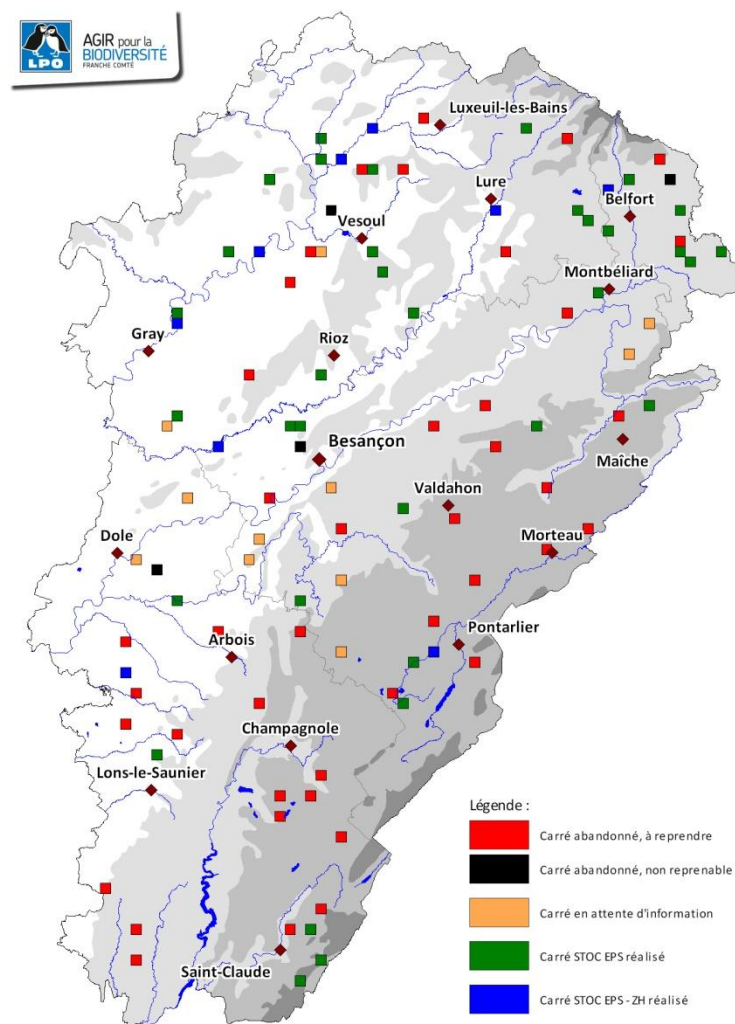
LPO

AGIR pour la BIODIVERSITÉ FRANCHE COMTÉ

Luxeuil-les-Bains

Lure

Belfort

Vesoul

Montbéliard

Gray

Rioz

Besançon

Maîche

Valdahon

Dole

Morteau

Pontarlier

Arbois

Champagnole

Lons-le-Saunier

Saint-Claude

Légende :

Carré abandonné, à reprendre

Carré abandonné, non reprenable

Carré en attente d'information

Carré STOC EPS réalisé

Carré STOC EPS - ZH réalisé